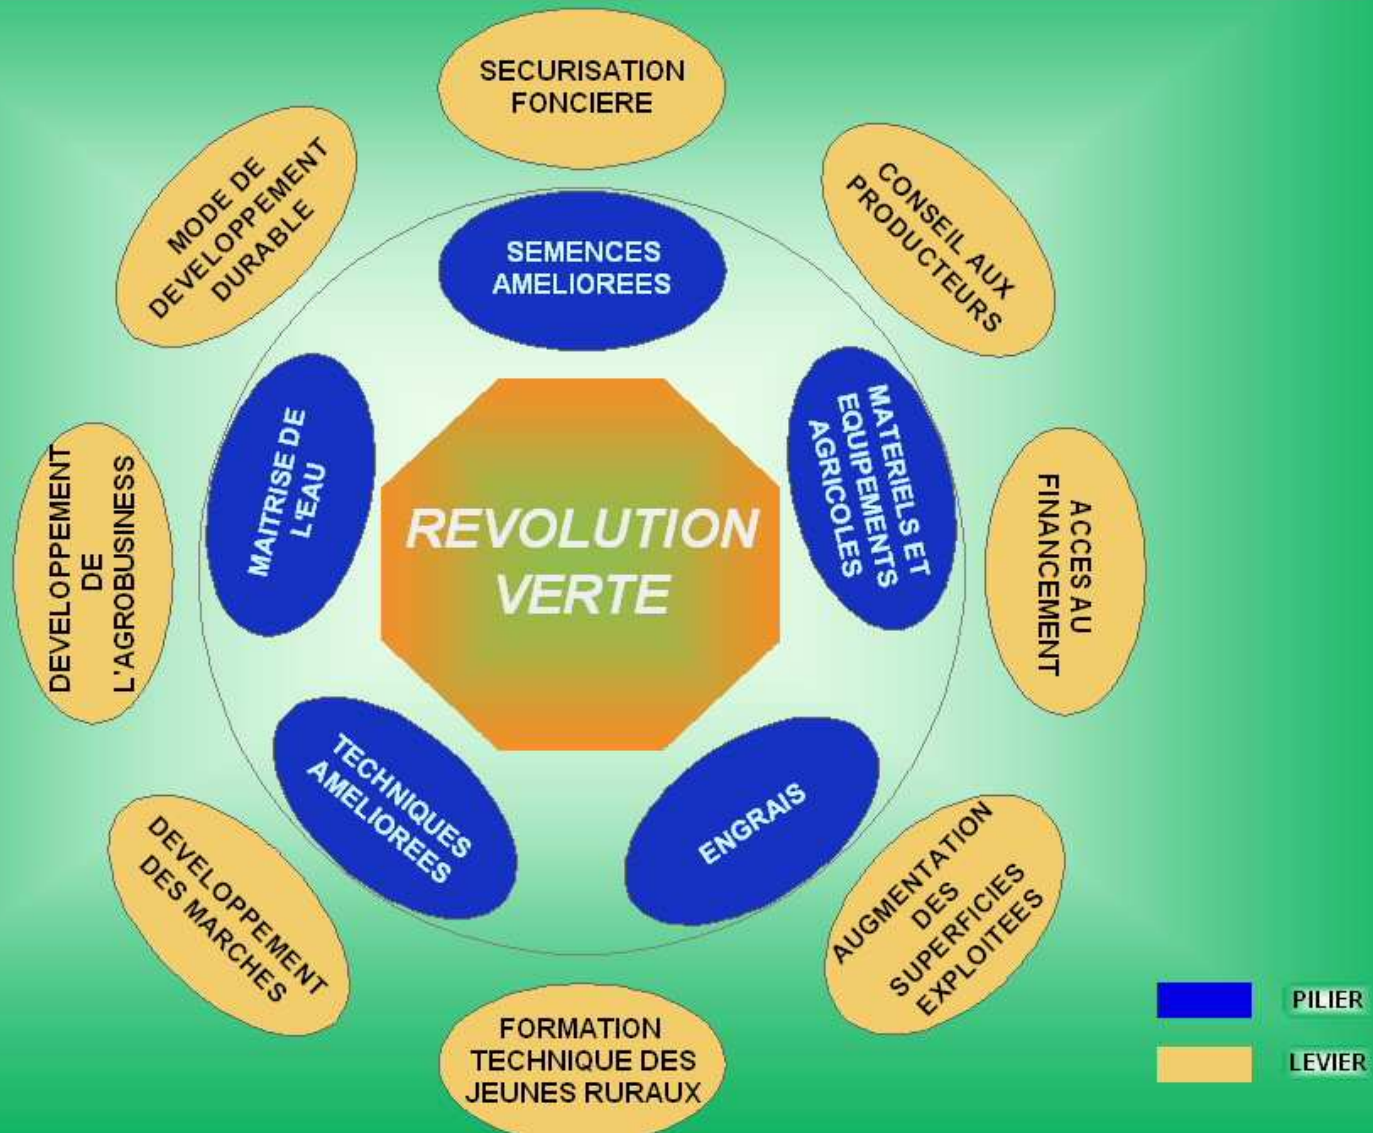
SECURISATION FONCIERE

CONSEIL AUX PRODUCTEURS

ACCES AU FINANCEMENT

AUGMENTATION DES SUPERFICIES EXPLOITEES

FORMATION TECHNIQUE DES JEUNES RURAUX

DEVELOPPEMENT DES MARCHES

DEVELOPPEMENT DE L'AGROBUSINESS

MODE DE DEVELOPPEMENT DURABLE

SEMENCES AMELIOREES

MATERIELS ET EQUIPEMENTS AGRICOLES

ENGRAIS

TECHNIQUES AMELIOREES

MAITRISE DE L'EAU

REVOLUTION VERTE

PILIER

LEVIER